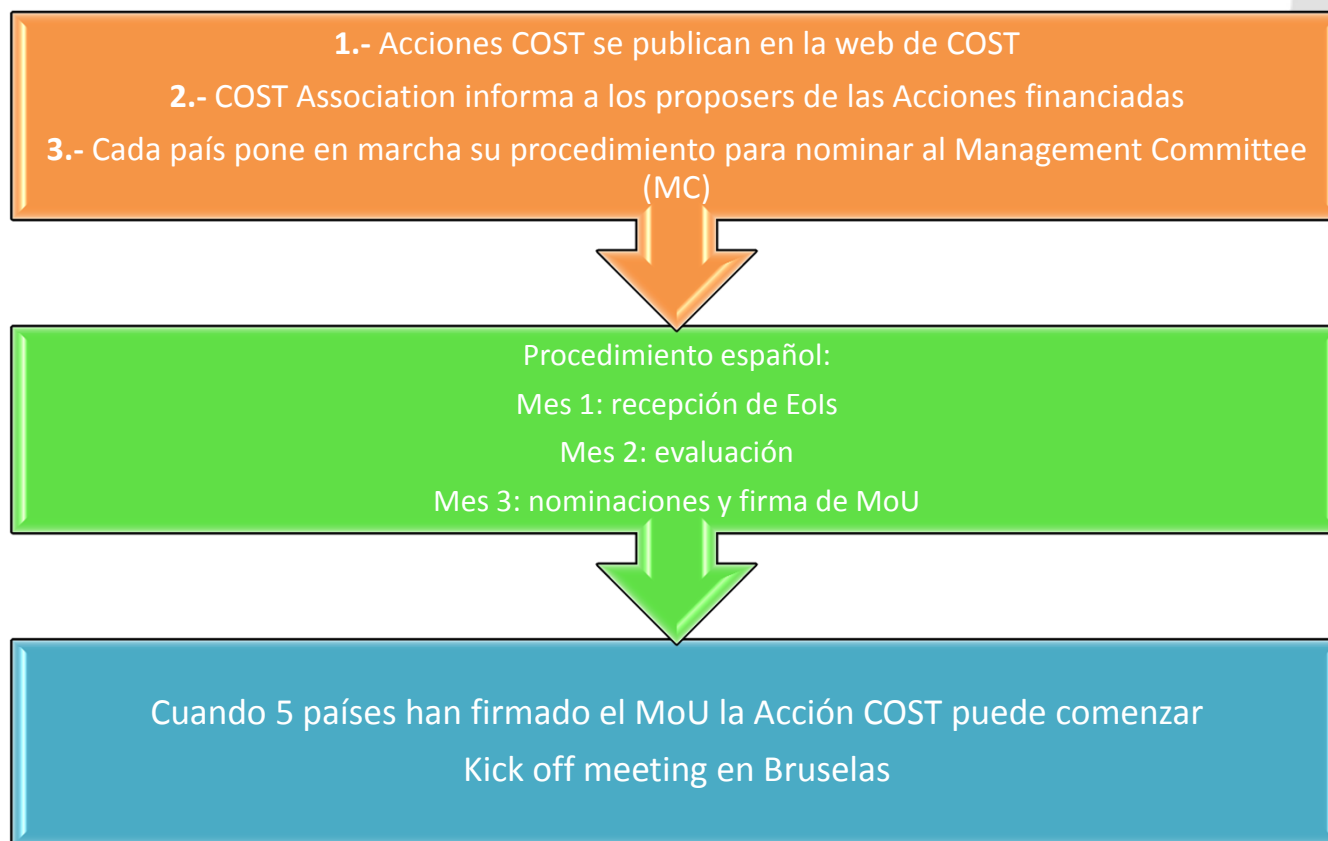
1.- Acciones COST se publican en la web de COST

2.- COST Association informa a los proposers de las Acciones financiadas

3.- Cada país pone en marcha su procedimiento para nominar al Management Committee (MC)

Procedimiento español:

Mes 1: recepción de EoIs

Mes 2: evaluación

Mes 3: nominaciones y firma de MoU

Cuando 5 países han firmado el MoU la Acción COST puede comenzar

Kick off meeting en Bruselas